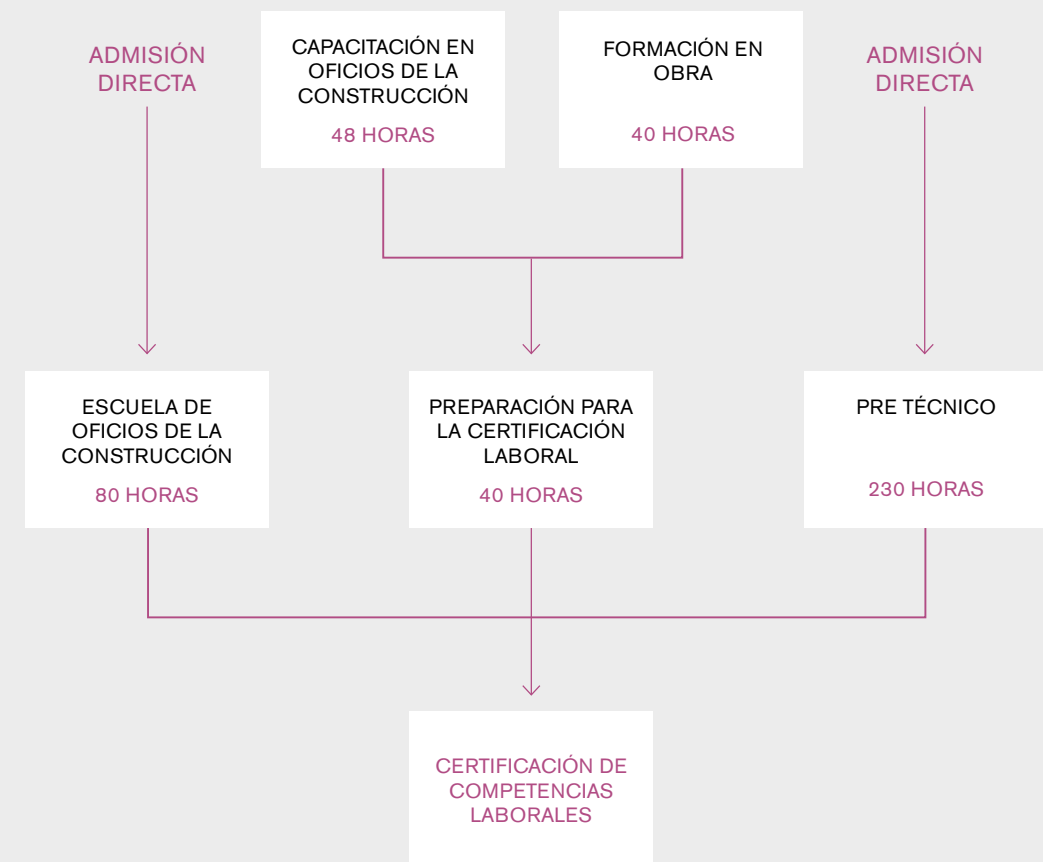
ADMISIÓN DIRECTA

CAPACITACIÓN EN OFICIOS DE LA CONSTRUCCIÓN

48 HORAS

FORMACIÓN EN OBRA

40 HORAS

ADMISIÓN DIRECTA

ESCUELA DE OFICIOS DE LA CONSTRUCCIÓN

80 HORAS

PREPARACIÓN PARA LA CERTIFICACIÓN LABORAL

40 HORAS

PRE TÉCNICO

230 HORAS

CERTIFICACIÓN DE COMPETENCIAS LABORALES